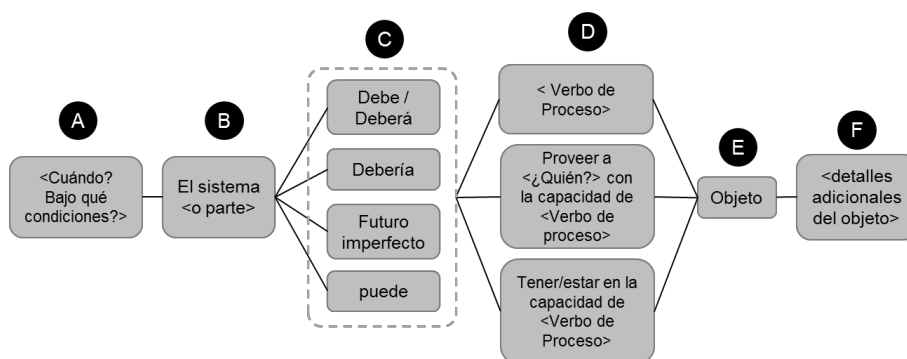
A

<Cuándo? Bajo qué condiciones?>

B

El sistema <o parte>

C

Debe / Deberá

Debería

Futuro imperfecto

puede

D

< Verbo de Proceso>

Proveer a <¿Quién?> con la capacidad de <Verbo de proceso>

Tener/estar en la capacidad de <Verbo de Proceso>

E

Objeto

F

<detalles adicionales del objeto>